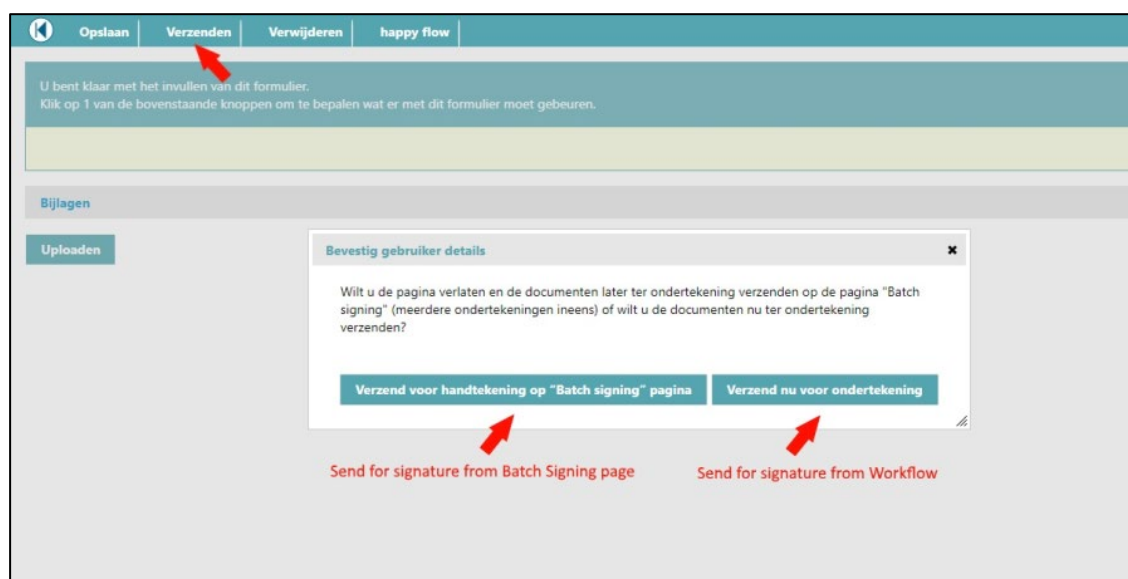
K Opslaan Verzenden Verwijderen happy flow

U bent klaar met het invullen van dit formulier.
Klik op 1 van de bovenstaande knoppen om te bepalen wat er met dit formulier moet gebeuren.

Bijlagen

Uploaden

Bevestig gebruiker details ×

Wilt u de pagina verlaten en de documenten later ter ondertekening verzenden op de pagina "Batch signing" (meerdere ondertekeningen ineens) of wilt u de documenten nu ter ondertekening verzenden?

Verzend voor handtekening op "Batch signing" pagina

Verzend nu voor ondertekening

Send for signature from Batch Signing page

Send for signature from Workflow